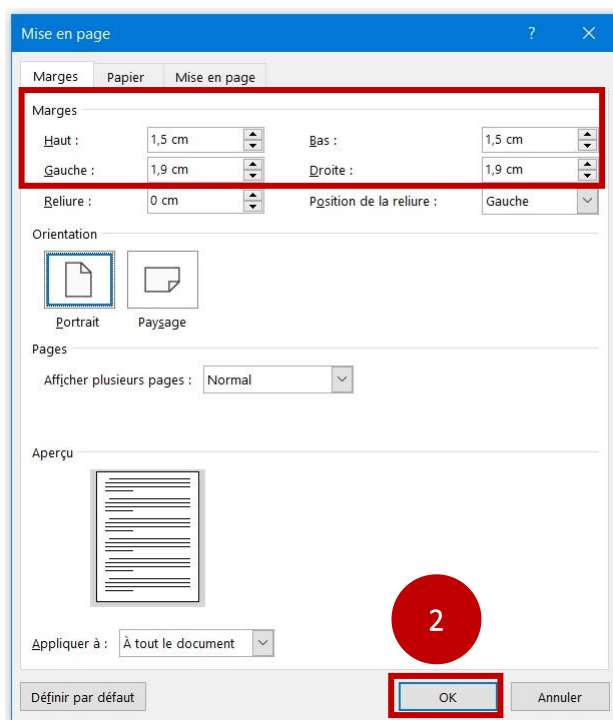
Mise en page ? ×

Marges | Papier | Mise en page

Marges

Haut : 1,5 cm
Bas : 1,5 cm
Gauche : 1,9 cm
Droite : 1,9 cm
Reliure : 0 cm
Position de la reliure : Gauche

Orientation

Portrait
Paysage

Pages

Afficher plusieurs pages : Normal

Aperçu

2

Appliquer à : À tout le document

Définir par défaut
OK
Annuler